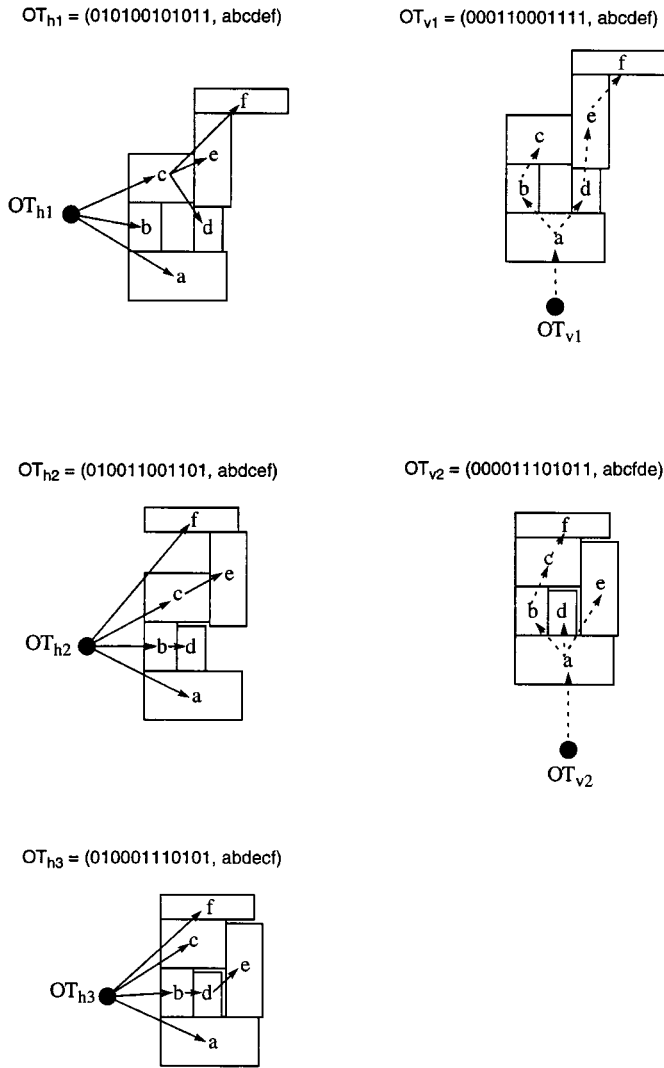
$OT_{h1}$ = (010100101011, abcdef)

f
e
c
$OT_{h1}$
b
d
a

$OT_{v1}$ = (000110001111, abcdef)

f
e
c
b
d
a
$OT_{v1}$

$OT_{h2}$ = (010011001101, abdcef)

f
e
c
$OT_{h2}$
b
d
a

$OT_{v2}$ = (000011101011, abcfde)

f
c
e
b
d
a
$OT_{v2}$

$OT_{h3}$ = (010001110101, abdecf)

f
c
e
$OT_{h3}$
b
d
a